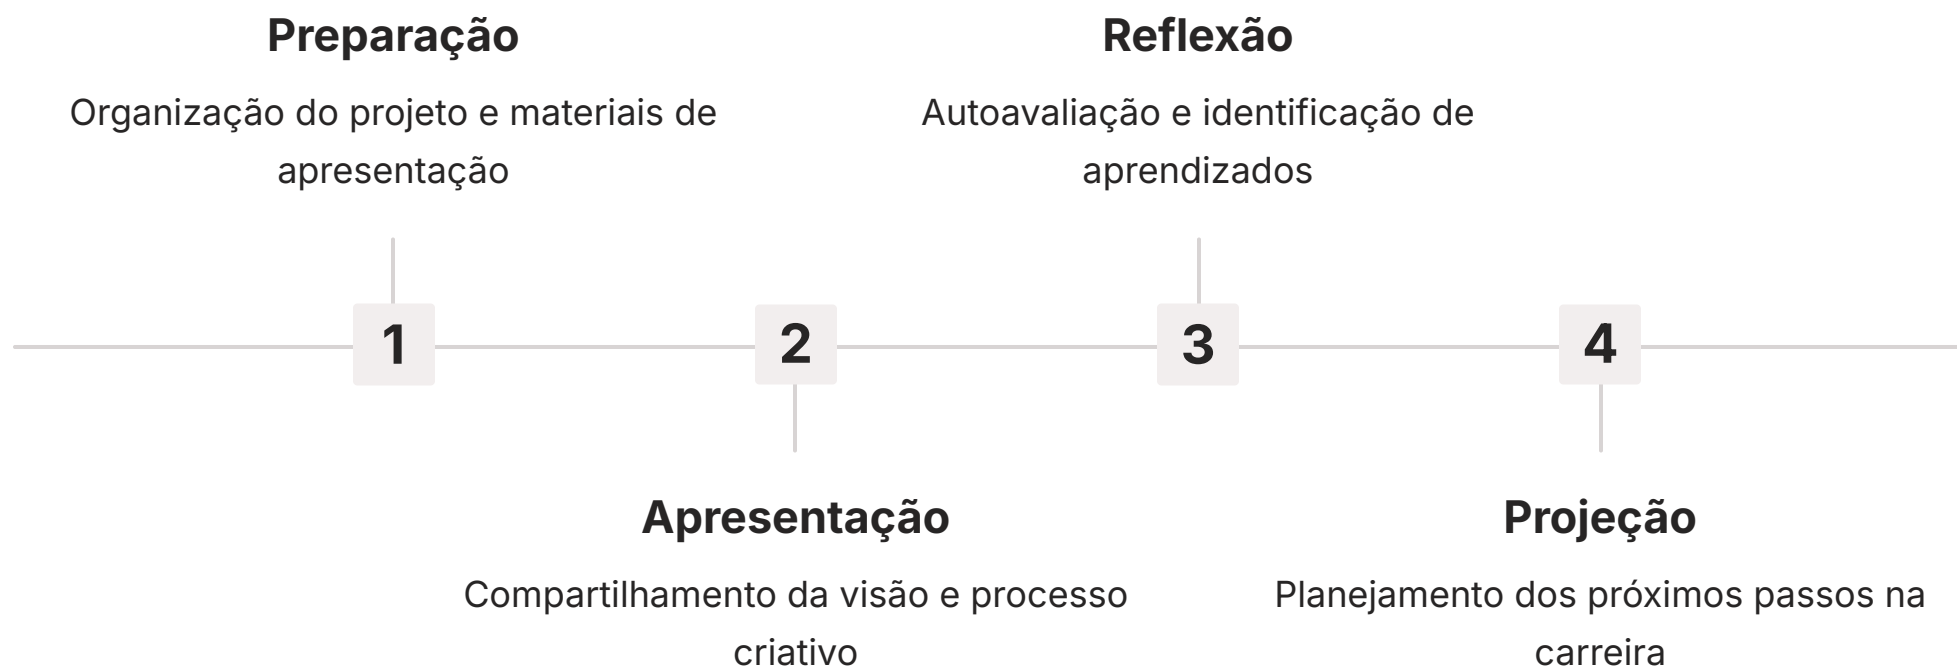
Preparação

Organização do projeto e materiais de apresentação

1

2

Apresentação

Compartilhamento da visão e processo criativo

Reflexão

Autoavaliação e identificação de aprendizados

3

4

Projeção

Planejamento dos próximos passos na carreira